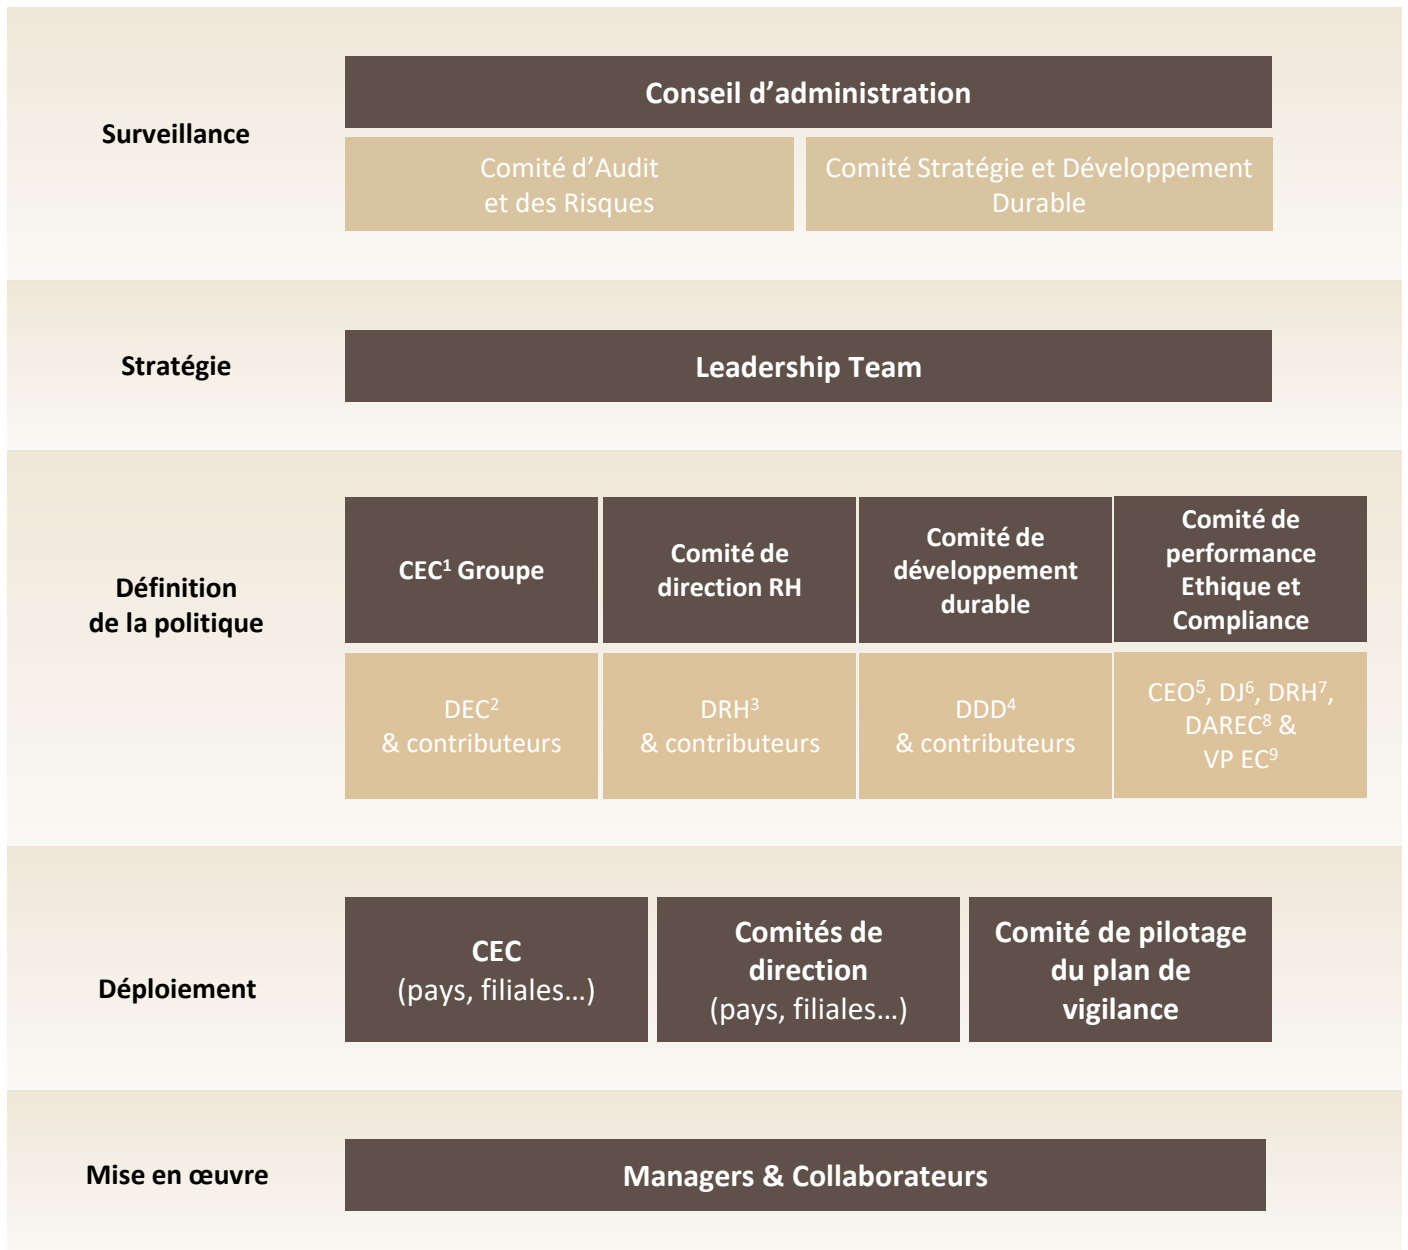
Surveillance

Conseil d’administration

Comité d’Audit et des Risques

Comité Stratégie et Développement Durable

Stratégie

Leadership Team

Définition de la politique

CEC$^1$ Groupe

Comité de direction RH

Comité de développement durable

Comité de performance Ethique et Compliance

DEC$^2$ & contributeurs

DRH$^3$ & contributeurs

DDD$^4$ & contributeurs

CEO$^5$, DJ$^6$, DRH$^7$, DAREC$^8$ & VP EC$^9$

Déploiement

CEC (pays, filiales…)

Comités de direction (pays, filiales…)

Comité de pilotage du plan de vigilance

Mise en œuvre

Managers & Collaborateurs